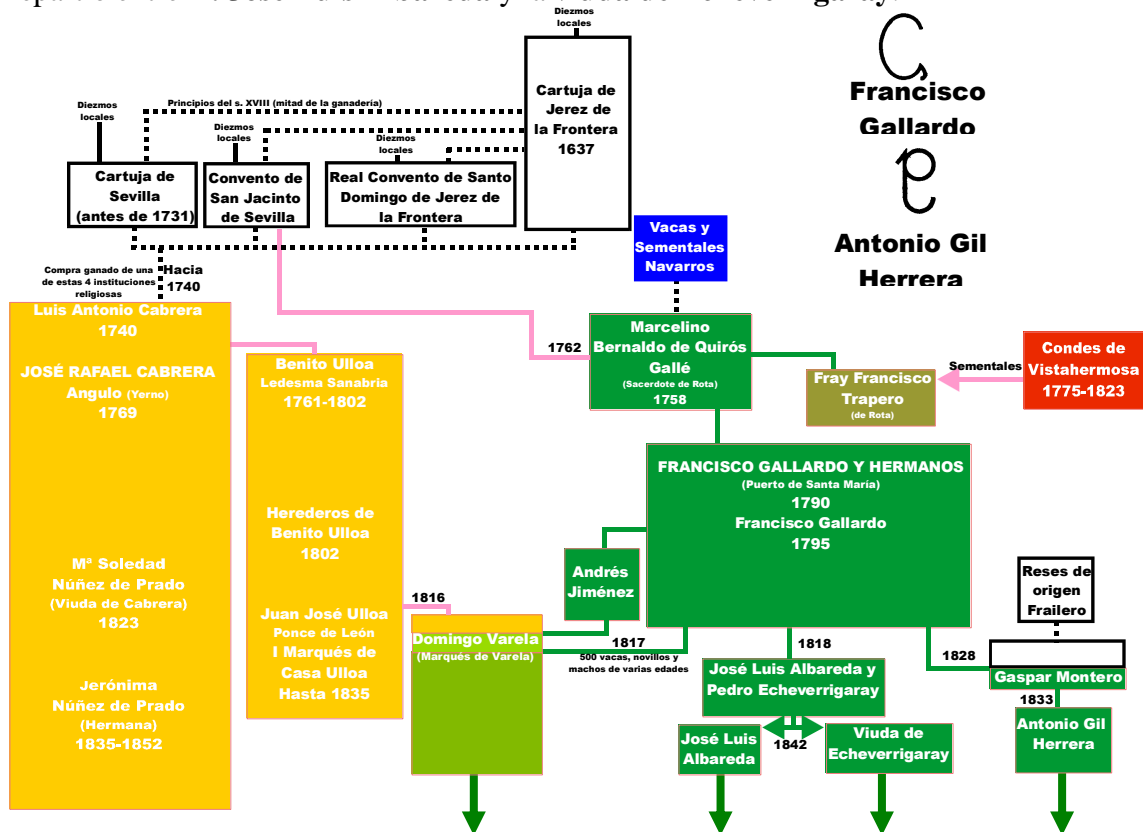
Diezmos locales

Cartuja de Jerez de la Frontera 1637

Principios del s. XVIII (mitad de la ganadería)

Diezmos locales

Diezmos locales

Diezmos locales

Cartuja de Sevilla (antes de 1731)

Convento de San Jacinto de Sevilla

Real Convento de Santo Domingo de Jerez de la Frontera

Francisco Gallardo

Antonio Gil Herrera

Vacas y Sementales Navarros

Compra ganado de una de estas 4 instituciones religiosas

Hacia 1740

Luis Antonio Cabrera 1740

JOSÉ RAFAEL CABRERA Angulo (Yerno) 1769

Mª Soledad Núñez de Prado (Viuda de Cabrera) 1823

Jerónima Núñez de Prado (Hermana) 1835-1852

Benito Ulloa Ledesma Sanabria 1761-1802

Herederos de Benito Ulloa 1802

Juan José Ulloa Ponce de León I Marqués de Casa Ulloa Hasta 1835

1762

Marcelino Bernaldo de Quirós Gallé (Sacerdote de Rota) 1758

Fray Francisco Trapero (de Rota)

Sementales

Condes de Vistahermosa 1775-1823

FRANCISCO GALLARDO Y HERMANOS (Puerto de Santa María) 1790 Francisco Gallardo 1795

Andrés Jiménez

1816

Domingo Varela (Marqués de Varela)

1817

500 vacas, novillos y machos de varias edades

1818

José Luis Albareda y Pedro Echeverrigaray

1828

Reses de origen Frailero

Gaspar Montero

1833

Antonio Gil Herrera

José Luis Albareda

1842

Viuda de Echeverrigaray